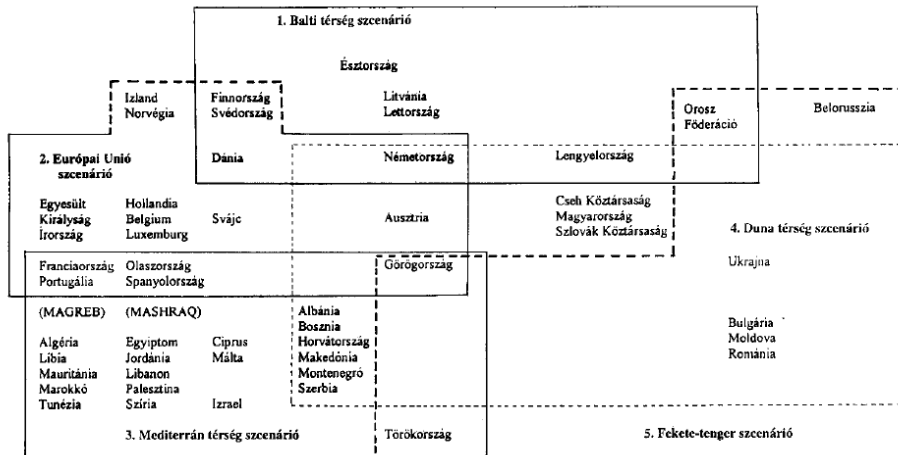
1. Balti térség szcenárió

Észtország

Izland
Norvégia

Finnország
Svédország

Litvánia
Lettország

Orosz Föderáció

Belorusszia

2. Európai Unió szcenárió

Dánia

Németország

Lengyelország

Egyesült Királyság
Írország

Hollandia
Belgium
Luxemburg

Svájc

Ausztria

Cseh Köztársaság
Magyarország
Szlovák Köztársaság

4. Duna térség szcenárió

Franciaország
Portugália

Olaszország
Spanyolország

Görögország

Ukrajna

(MAGREB)

(MASHRAQ)

Albánia
Bosznia
Horvátország
Makedónia
Montenegró
Szerbia

Bulgária
Moldova
Románia

Algéria
Líbia
Mauritánia
Marokkó
Tunézia

Egyiptom
Jordánia
Libanon
Palesztina
Szíria

Ciprus
Málta

Izrael

3. Mediterrán térség szcenárió

Törökország

5. Fekete-tenger szcenárió